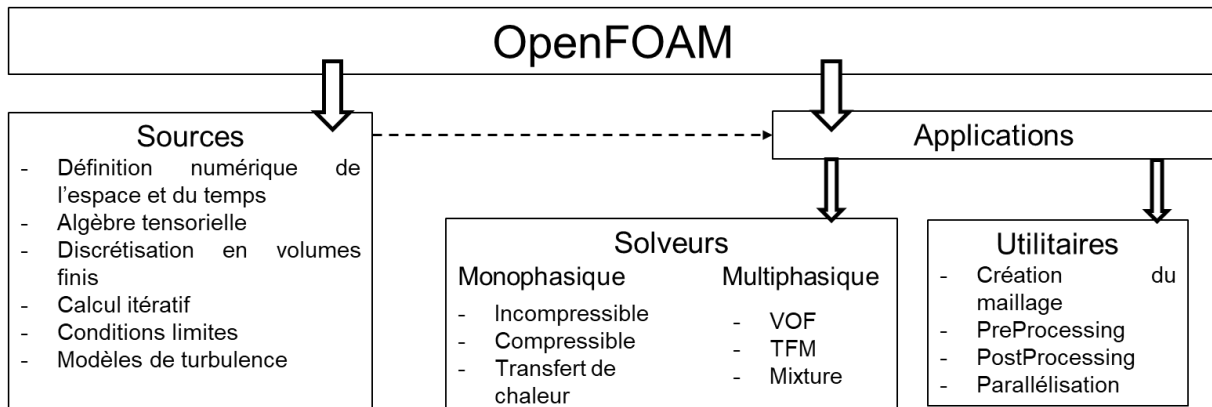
OpenFOAM

Sources
- Définition numérique de l'espace et du temps
- Algèbre tensorielle
- Discrétisation en volumes finis
- Calcul itératif
- Conditions limites
- Modèles de turbulence

Applications

Solveurs
Monophasique
- Incompressible
- Compressible
- Transfert de chaleur

Multiphasique
- VOF
- TFM
- Mixture

Utilitaires
- Création du maillage
- PreProcessing
- PostProcessing
- Parallélisation